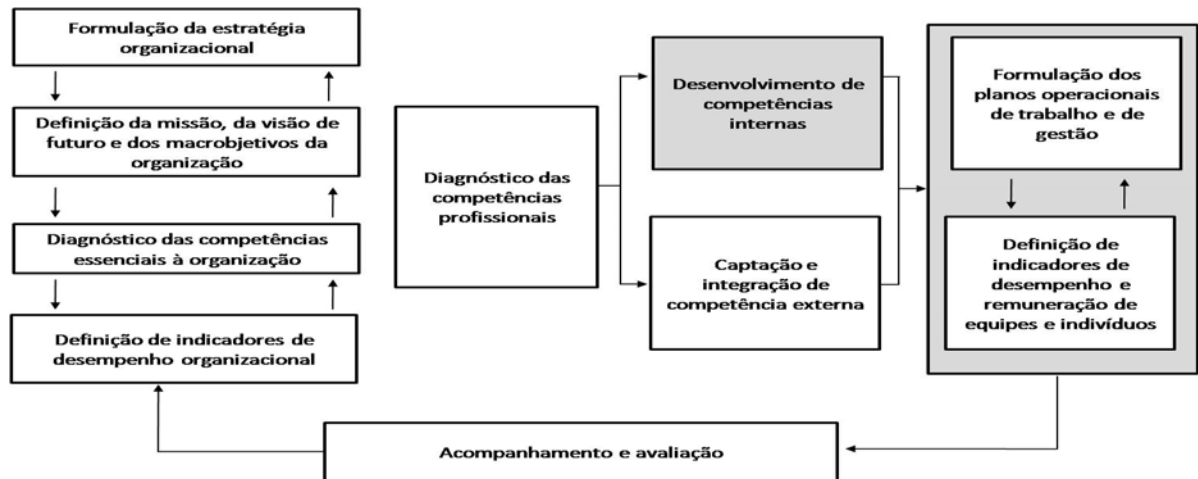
Formulação da estratégia organizacional

Definição da missão, da visão de futuro e dos macrobjetivos da organização

Diagnóstico das competências essenciais à organização

Definição de indicadores de desempenho organizacional

Diagnóstico das competências profissionais

Desenvolvimento de competências internas

Captação e integração de competência externa

Formulação dos planos operacionais de trabalho e de gestão

Definição de indicadores de desempenho e remuneração de equipes e indivíduos

Acompanhamento e avaliação